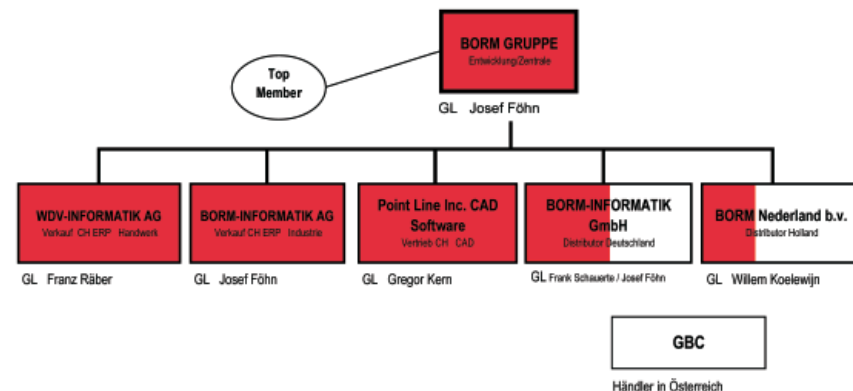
BORM GRUPPE
Entwicklung/Zentrale

Top Member

GL Josef Föhn

WDV-INFORMATIK AG
Verkauf CH ERP Handwerk

GL Franz Räber

BORM-INFORMATIK AG
Verkauf CH ERP Industrie

GL Josef Föhn

Point Line Inc. CAD Software
Vertrieb CH CAD

GL Gregor Kern

BORM-INFORMATIK GmbH
Distributor Deutschland

GL Frank Schauerte / Josef Föhn

BORM Nederland b.v.
Distributor Holland

GL Willem Koelewijn

GBC

Händler in Österreich